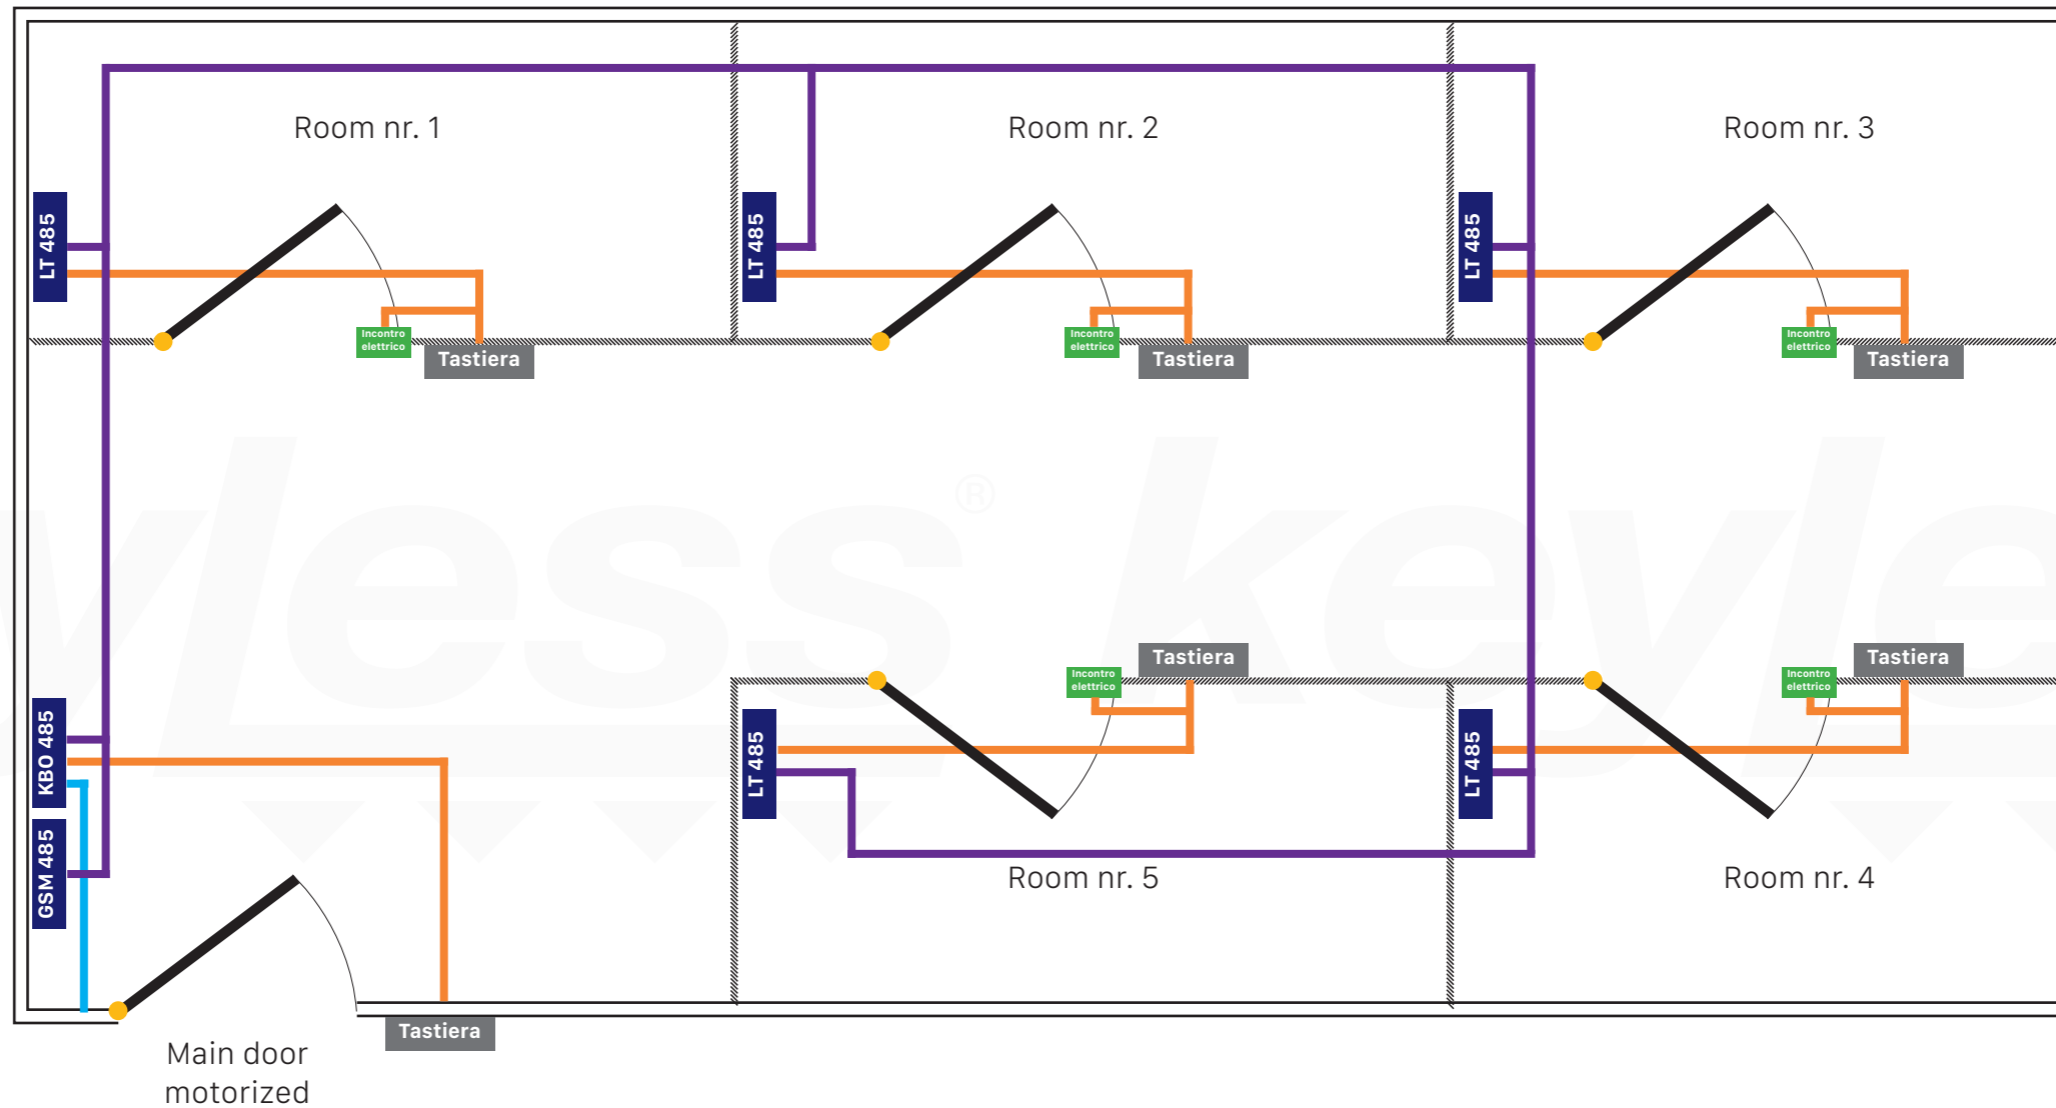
Room nr. 1

Room nr. 2

Room nr. 3

LT 485

LT 485

LT 485

Incontro elettrico

Tastiera

Incontro elettrico

Tastiera

Incontro elettrico

Tastiera

Tastiera

Tastiera

Incontro elettrico

Incontro elettrico

KBO 485

LT 485

LT 485

GSM 485

Room nr. 5

Room nr. 4

Tastiera

Main door motorized